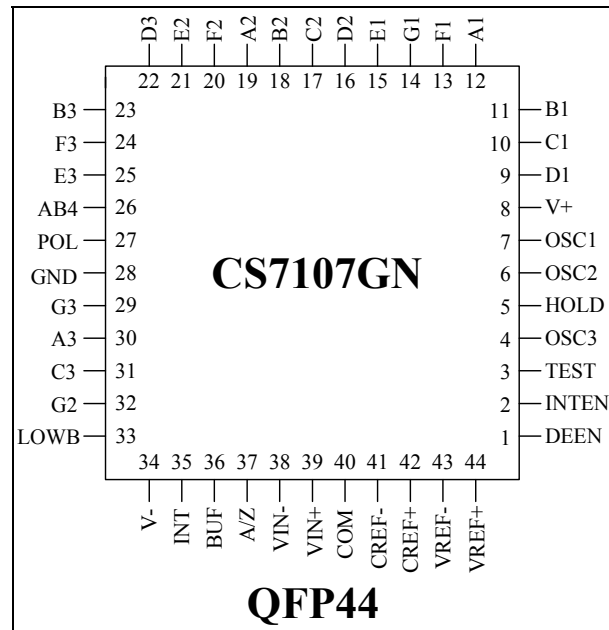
D3 E2 F2 A2 B2 C2 D2 E1 G1 F1 A1
22 21 20 19 18 17 16 15 14 13 12

B3 23
F3 24
E3 25
AB4 26
POL 27
GND 28
G3 29
A3 30
C3 31
G2 32
LOWB 33

11 B1
10 C1
9 D1
8 V+
7 OSC1
6 OSC2
5 HOLD
4 OSC3
3 TEST
2 INTEN
1 DEEN

CS7107GN

34 35 36 37 38 39 40 41 42 43 44
V- INT BUF A/Z VIN- VIN+ COM CREF- CREF+ VREF- VREF+

QFP44